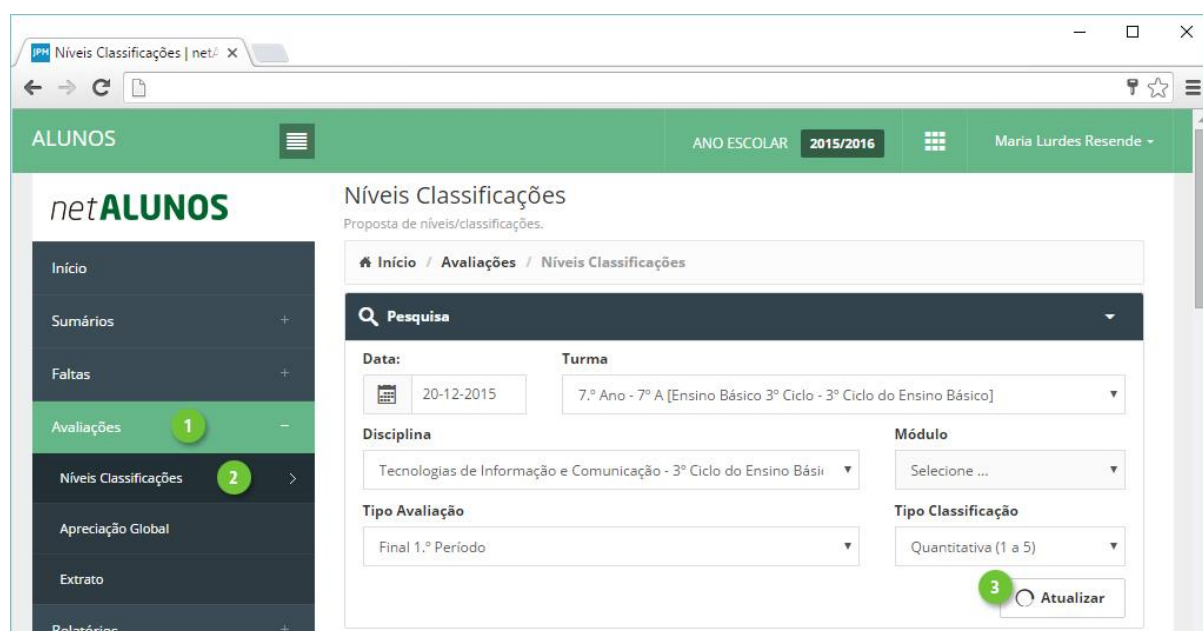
JPM Níveis Classificações | net/ ×

ALUNOS

ANO ESCOLAR 2015/2016

Maria Lurdes Resende

netALUNOS

Início

Sumários +

Faltas +

Avaliações 1 −

Níveis Classificações 2 >

Apreciação Global

Extrato

Relatórios +

Níveis Classificações

Proposta de níveis/classificações.

Início / Avaliações / Níveis Classificações

Pesquisa

Data:

20-12-2015

Turma

7.º Ano - 7º A [Ensino Básico 3º Ciclo - 3º Ciclo do Ensino Básico]

Disciplina

Tecnologias de Informação e Comunicação - 3º Ciclo do Ensino Básic

Módulo

Selecione ...

Tipo Avaliação

Final 1.º Período

Tipo Classificação

Quantitativa (1 a 5)

3 Atualizar